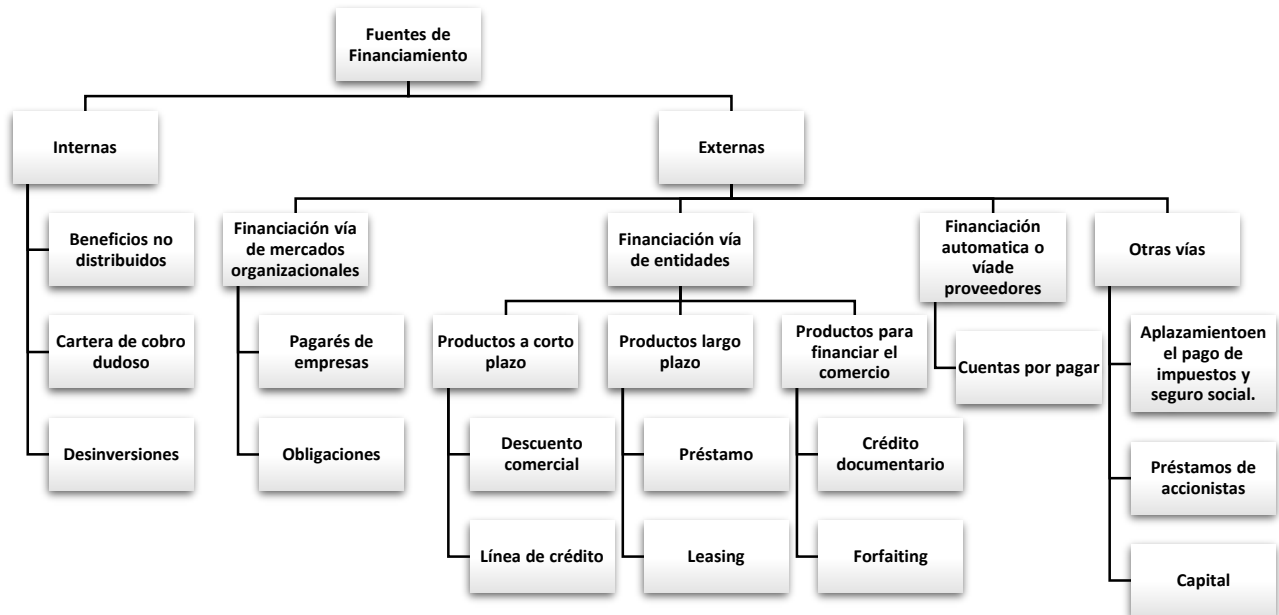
Fuentes de Financiamiento

Internas

Beneficios no distribuidos

Cartera de cobro dudoso

Desinversiones

Externas

Financiación vía de mercados organizacionales

Pagarés de empresas

Obligaciones

Financiación vía de entidades

Productos a corto plazo

Descuento comercial

Línea de crédito

Productos largo plazo

Préstamo

Leasing

Productos para financiar el comercio

Crédito documentario

Forfaiting

Financiación automatica o víade proveedores

Cuentas por pagar

Otras vías

Aplazamientoen el pago de impuestos y seguro social.

Préstamos de accionistas

Capital